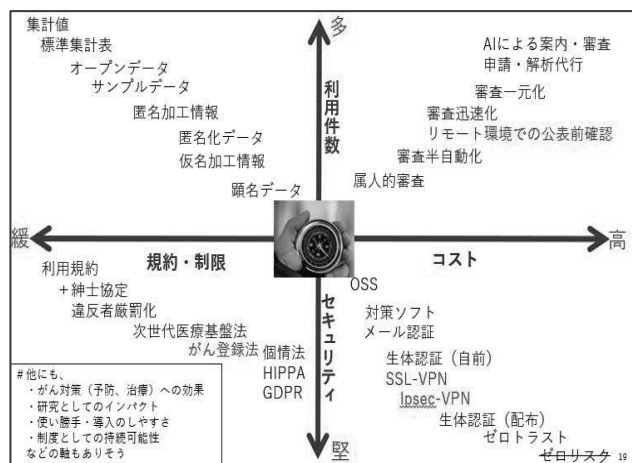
多

集計値
標準集計表
オープンデータ
サンプルデータ
匿名加工情報
匿名化データ
仮名加工情報
顕名データ

利用件数

AIによる案内・審査
申請・解析代行
審査一元化
審査迅速化
リモート環境での公表前確認
審査半自動化
属人的審査

緩

規約・制限

コスト

高

利用規約
＋紳士協定
違反者厳罰化
次世代医療基盤法
がん登録法
個情法
HIPPA
GDPR

セキュリティ

OSS
対策ソフト
メール認証
生体認証（自前）
SSL-VPN
Ipsec-VPN
生体認証（配布）
ゼロトラスト
~~ゼロリスク~~

#他にも、
・がん対策（予防、治療）への効果
・研究としてのインパクト
・使い勝手・導入のしやすさ
・制度としての持続可能性
などの軸もありそう

堅

19